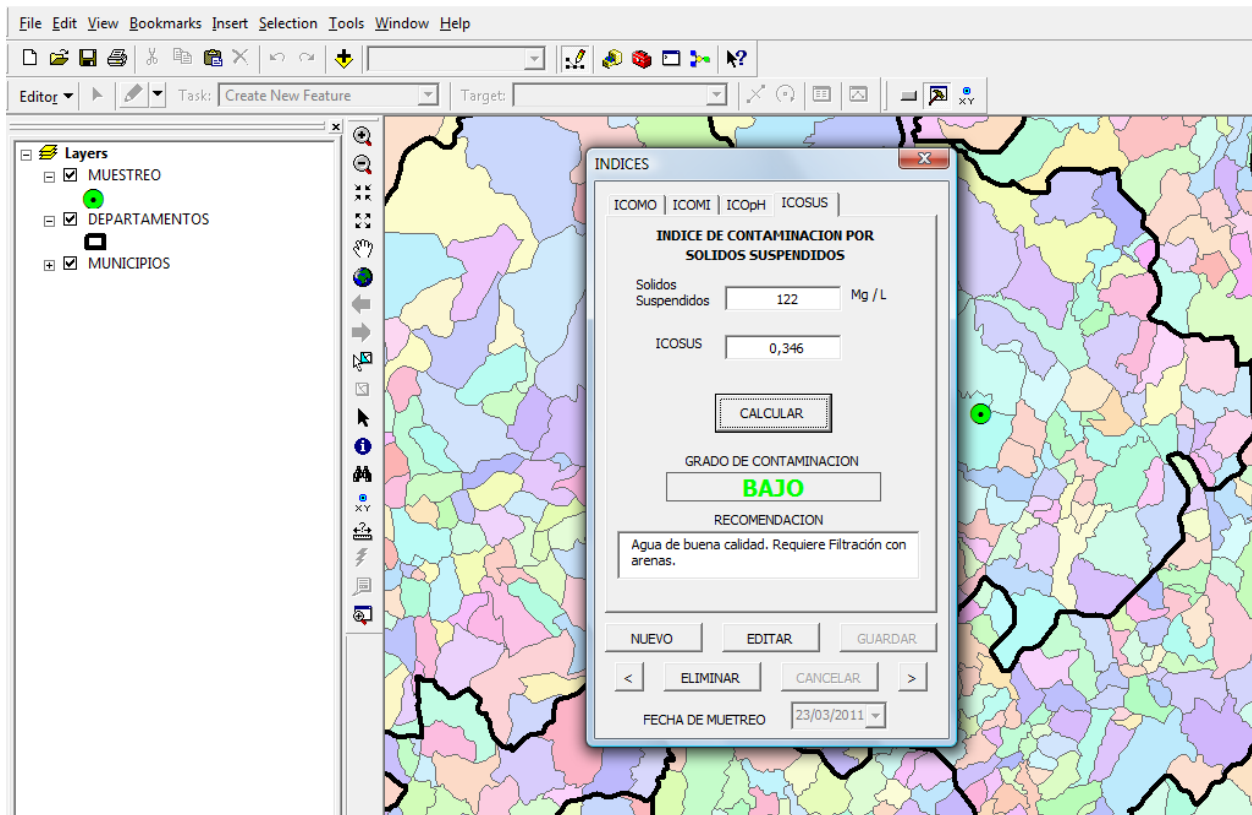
File Edit View Bookmarks Insert Selection Tools Window Help

Editor ▾ Task: Create New Feature Target:

Layers
MUESTREO
DEPARTAMENTOS
MUNICIPIOS

INDICES

ICOMO ICOMI ICOpH ICOSUS

INDICE DE CONTAMINACION POR SOLIDOS SUSPENDIDOS

Solidos Suspendidos 122 Mg / L

ICOSUS 0,346

CALCULAR

GRADO DE CONTAMINACION

BAJO

RECOMENDACION

Agua de buena calidad. Requiere Filtración con arenas.

NUEVO EDITAR GUARDAR

< ELIMINAR CANCELAR >

FECHA DE MUETREO 23/03/2011